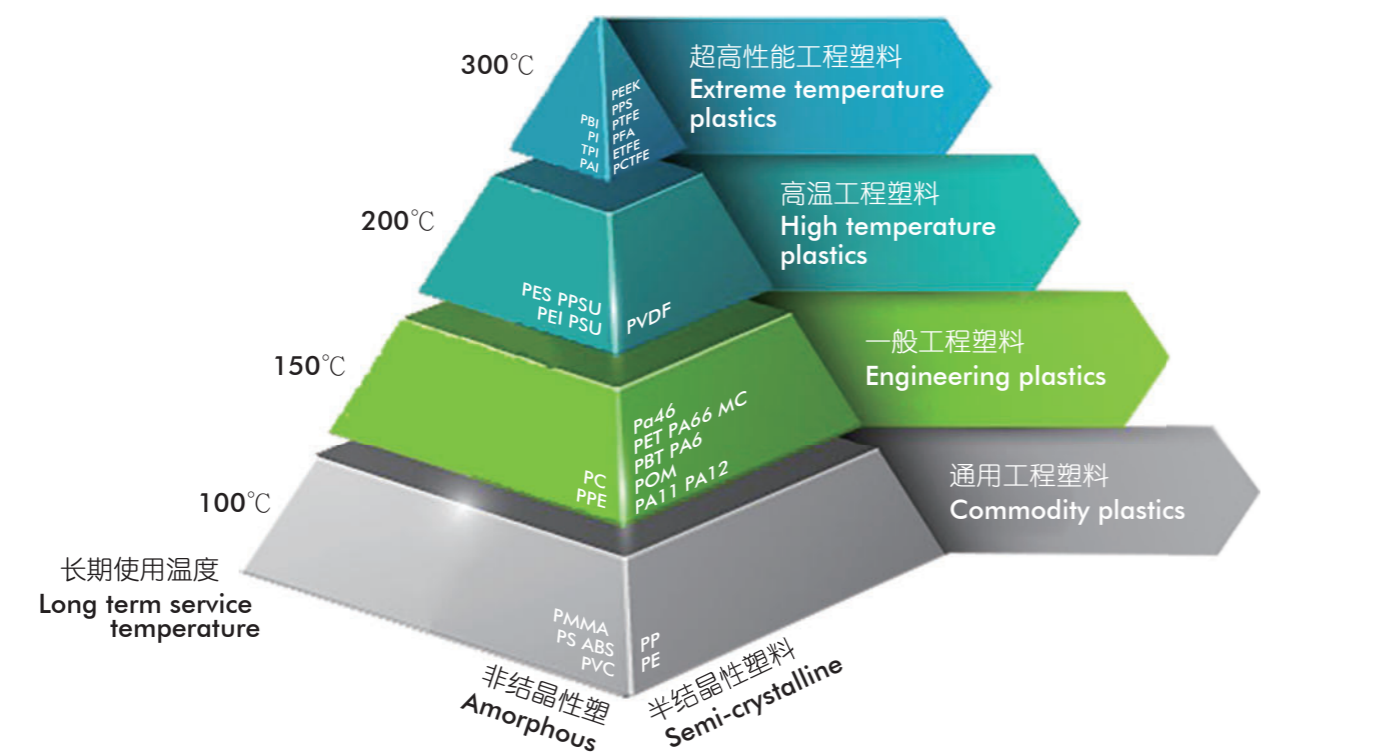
300℃

PBI
PI
TPI
PAI

PEEK
PPS
PTFE
PFA
ETFE
PCTFE

超高性能工程塑料
Extreme temperature plastics

200℃

PES PPSU
PEI PSU

PVDF

高温工程塑料
High temperature plastics

150℃

PC
PPE

Pa46
PET PA66 MC
PBT PA6
POM
PA11 PA12

一般工程塑料
Engineering plastics

100℃

通用工程塑料
Commodity plastics

长期使用温度
Long term service temperature

PMMA
PS ABS
PVC

PP
PE

非结晶性塑
Amorphous

半结晶性塑料
Semi-crystalline